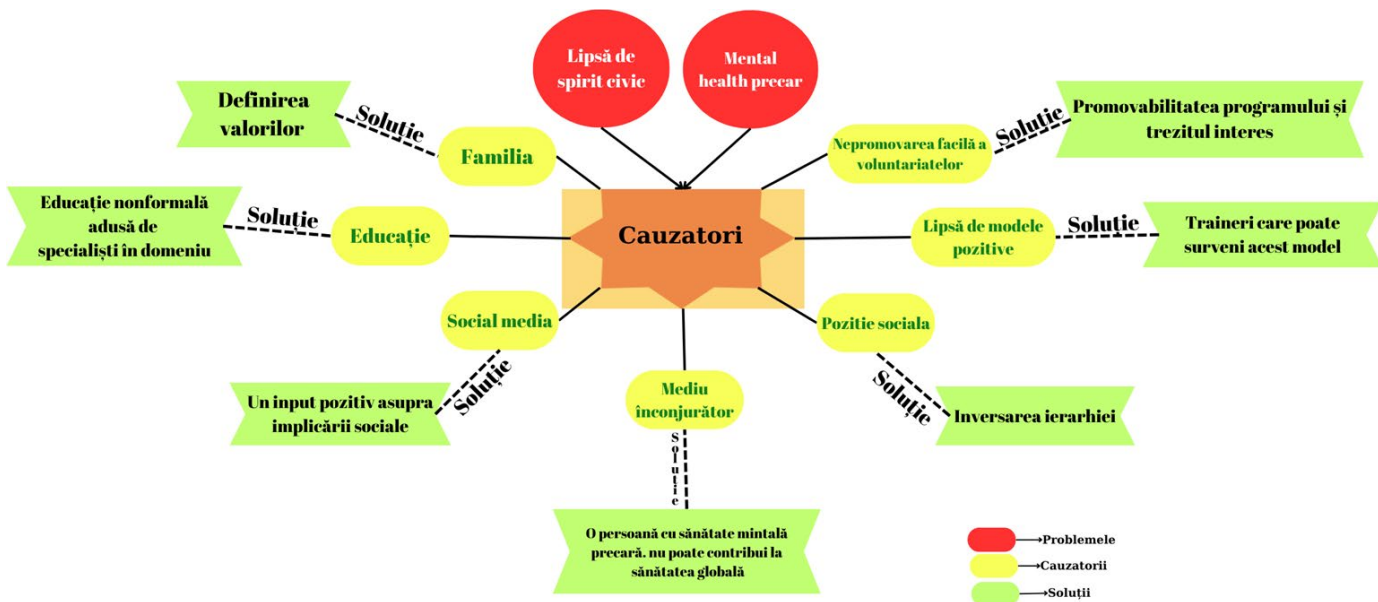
Lipsă de spirit civic

Mental health precar

Definirea valorilor

Soluție

Familia

Nepromovarea facilă a voluntariatelor

Soluție

Promovabilitatea programului și trezitul interes

Educație nonformală adusă de specialiști in domeniu

Soluție

Educație

Cauzatori

Lipsă de modele pozitive

Soluție

Traineri care poate surveni acest model

Social media

Poziție sociala

Soluție

Un input pozitiv asupra implicării sociale

Mediu înconjurător

Soluție

Inversarea ierarhiei

Soluție

O persoană cu sănătate mintală precară. nu poate contribui la sănătatea globală

Problemele

Cauzatorii

Soluții